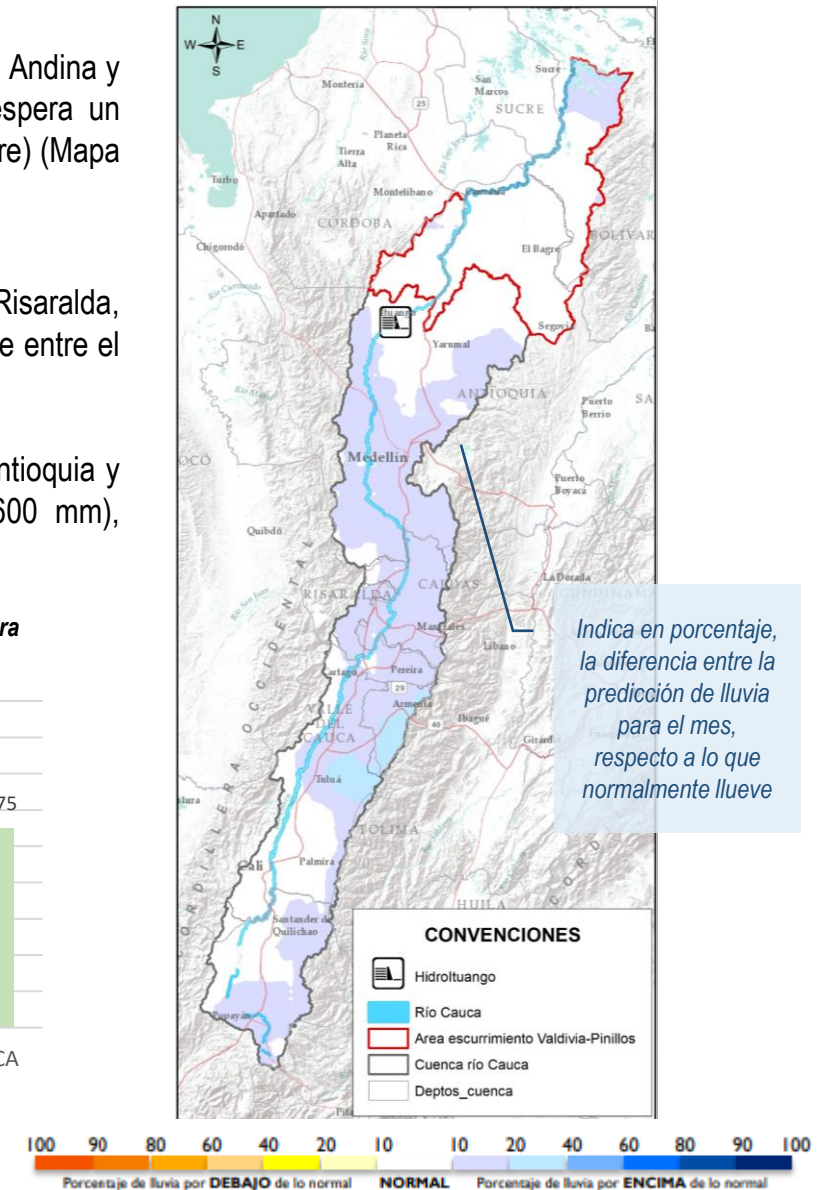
Andina y
espera un
re) (Mapa

Risaralda,
e entre el

ntioquia y
600 mm),

ra

75

CA

N
W E
S

Montería
San Marcos
Sucre
SUCRE
25
Planeta Rica
Tierra Alta
Turbo
Montelíbano
Apartadó
CORDOBA
BOLIVAR
Chigorodó
El Bagre
Ituango
Segovia
Yarumal
ANTIOQUIA
Puerto Berrio
Medellín
Puerto Boyacá
Quibdó
CALDAS
La Dorada
RISARALDA
Manizales
Líbano
Pereira
Cartago
29
Armenia
Ibagué
VALLE DEL CAUCA
40
Tuluá
TOLIMA
Palmira
Cali
HUILA
Santander de Quilichao
Popayán
CORDILLERA OCCIDENTAL

Indica en porcentaje, la diferencia entre la predicción de lluvia para el mes, respecto a lo que normalmente llueve

CONVENCIONES
Hidroituango
Río Cauca
Area escurrimiento Valdivia-Pinillos
Cuenca río Cauca
Deptos_cuenca

100 90 80 60 40 20 10 10 20 40 60 80 90 100
Porcentaje de lluvia por DEBAJO de lo normal NORMAL Porcentaje de lluvia por ENCIMA de lo normal